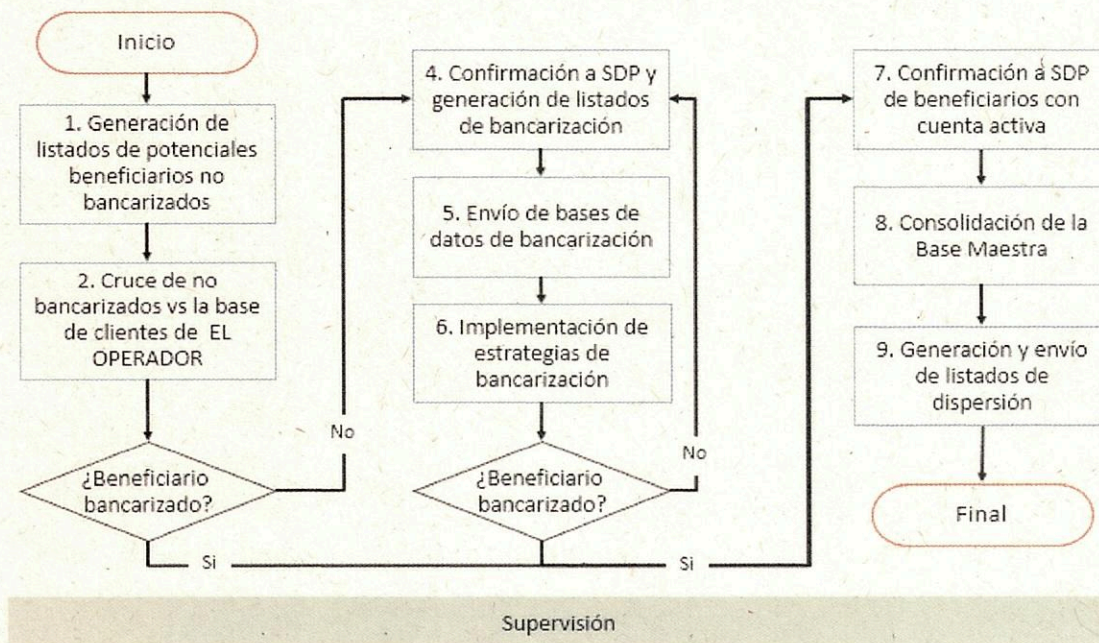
Inicio

1. Generación de listados de potenciales beneficiarios no bancarizados

2. Cruce de no bancarizados vs la base de clientes de EL OPERADOR

¿Beneficiario bancarizado?

No

Si

4. Confirmación a SDP y generación de listados de bancarización

5. Envío de bases de datos de bancarización

6. Implementación de estrategias de bancarización

¿Beneficiario bancarizado?

No

Si

7. Confirmación a SDP de beneficiarios con cuenta activa

8. Consolidación de la Base Maestra

9. Generación y envío de listados de dispersión

Final

Supervisión